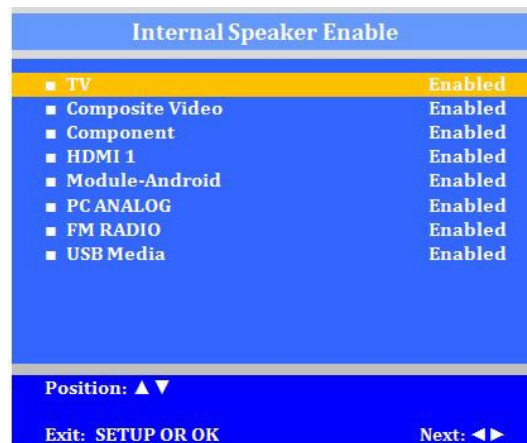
Internal Speaker Enable

■ TV Enabled
■ Composite Video Enabled
■ Component Enabled
■ HDMI 1 Enabled
■ Module-Android Enabled
■ PC ANALOG Enabled
■ FM RADIO Enabled
■ USB Media Enabled

Position: ▲▼

Exit: SETUP OR OK Next: ◄►